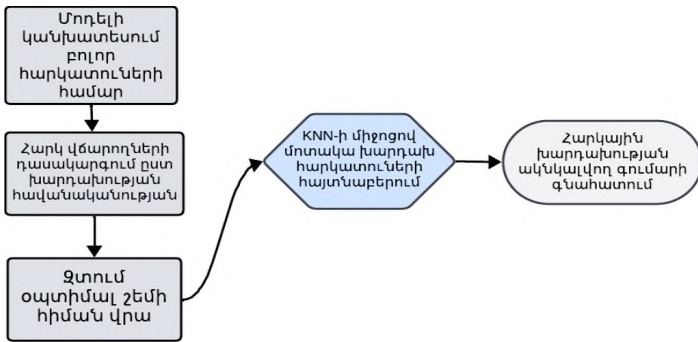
Մոդելի կանխատեսում բոլոր հարկատուների համար

Հարկ վճարողների դասակարգում ըստ խարդախության հավանականության

Զտում օպտիմալ շեմի հիման վրա

KNN-ի միջոցով մոտակա խարդախ հարկատուների հայտնաբերում

Հարկային խարդախության ակնկալվող գումարի գնահատում